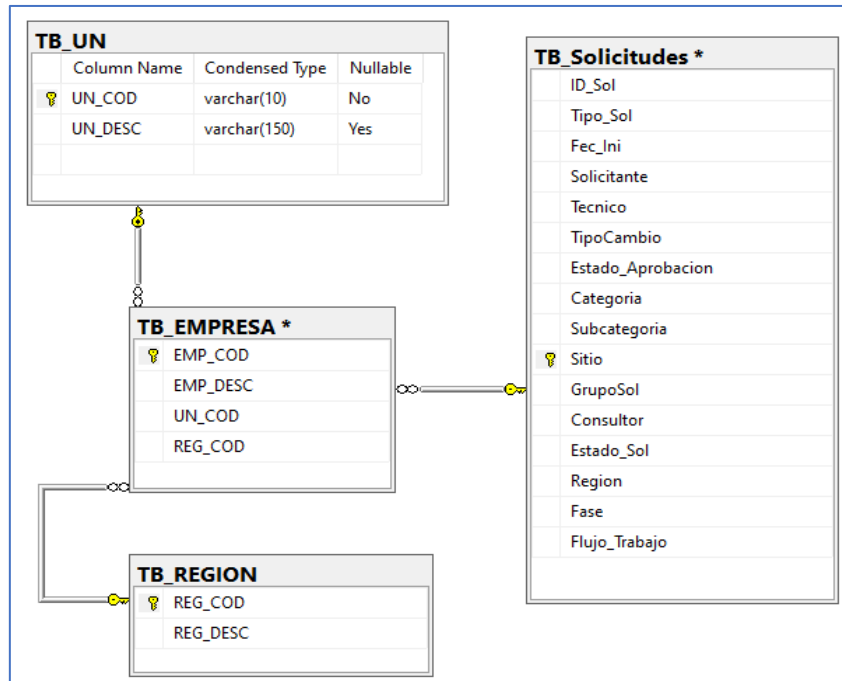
TB_UN

| Column Name | Condensed Type | Nullable |
|---|---|---|
| UN_COD | varchar(10) | No |
| UN_DESC | varchar(150) | Yes |

TB_EMPRESA *
EMP_COD
EMP_DESC
UN_COD
REG_COD

TB_REGION
REG_COD
REG_DESC

TB_Solicitudes *
ID_Sol
Tipo_Sol
Fec_Ini
Solicitante
Tecnico
TipoCambio
Estado_Aprobacion
Categoria
Subcategoria
Sitio
GrupoSol
Consultor
Estado_Sol
Region
Fase
Flujo_Trabajo